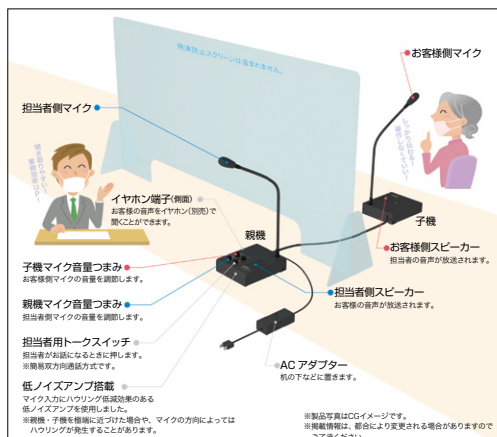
飛沫防止スクリーンは含まれません。

お客様側マイク

担当者側マイク

聞きとりやすい！業務効率UP！

しっかり伝わる！聞きとりやすい！

イヤホン端子(側面)
お客様の音声をイヤホン(別売)で聞くことができます。

親機

子機

お客様側スピーカー
担当者の音声が放送されます。

子機マイク音量つまみ
お客様側マイクの音量を調節します。

親機マイク音量つまみ
担当者側マイクの音量を調節します。

担当者側スピーカー
お客様の音声が放送されます。

担当者用トークスイッチ
担当者がお話になるときに押します。
※簡易双方向通話方式です。

AC アダプター
机の下などに置きます。

低ノイズアンプ搭載
マイク入力にハウリング低減効果のある低ノイズアンプを使用しました。
※親機・子機を極端に近づけた場合や、マイクの方向によってはハウリングが発生することがあります。

※製品写真はCGイメージです。
※掲載情報は、都合により変更される場合がありますのでご了承ください。